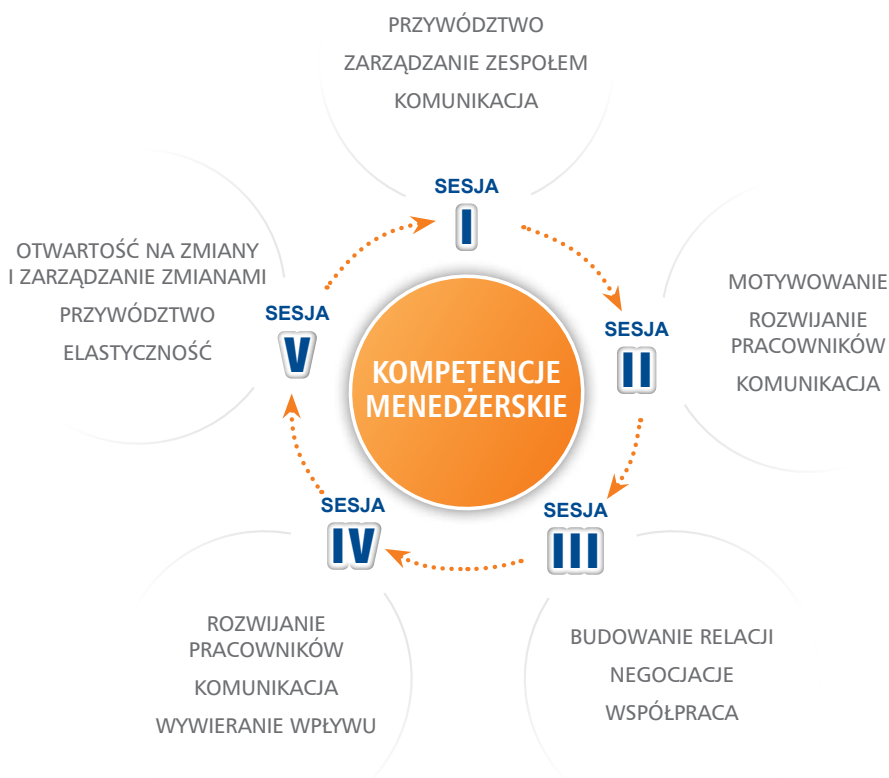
PRZYWÓDZTWO
ZARZĄDZANIE ZESPOŁEM
KOMUNIKACJA

SESJA
I

OTWARTOŚĆ NA ZMIANY I ZARZĄDZANIE ZMIANAMI
PRZYWÓDZTWO
ELASTYCZNOŚĆ

SESJA
V

KOMPETENCJE MENEDŻERSKIE

SESJA
II

MOTYWOWANIE
ROZWIJANIE PRACOWNIKÓW
KOMUNIKACJA

SESJA
IV

SESJA
III

ROZWIJANIE PRACOWNIKÓW
KOMUNIKACJA
WYWIERANIE WPŁYWU

BUDOWANIE RELACJI
NEGOCJACJE
WSPÓŁPRACA